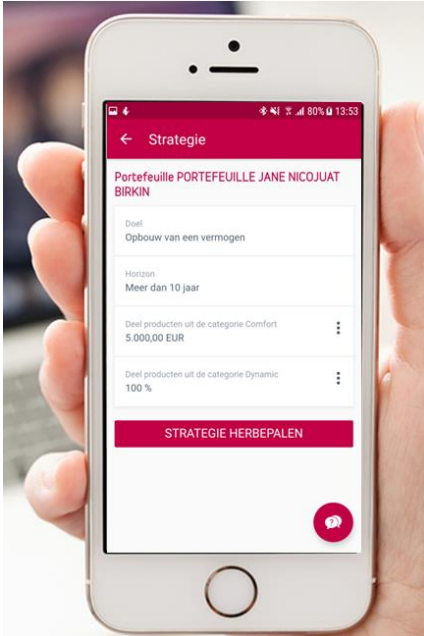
80% 13:53

← Strategie

Portefeuille PORTEFEUILLE JANE NICOJUAT BIRKIN

Doel
Opbouw van een vermogen

Horizon
Meer dan 10 jaar

Deel producten uit de categorie Comfort
5.000,00 EUR

Deel producten uit de categorie Dynamic
100 %

STRATEGIE HERBEPALEN